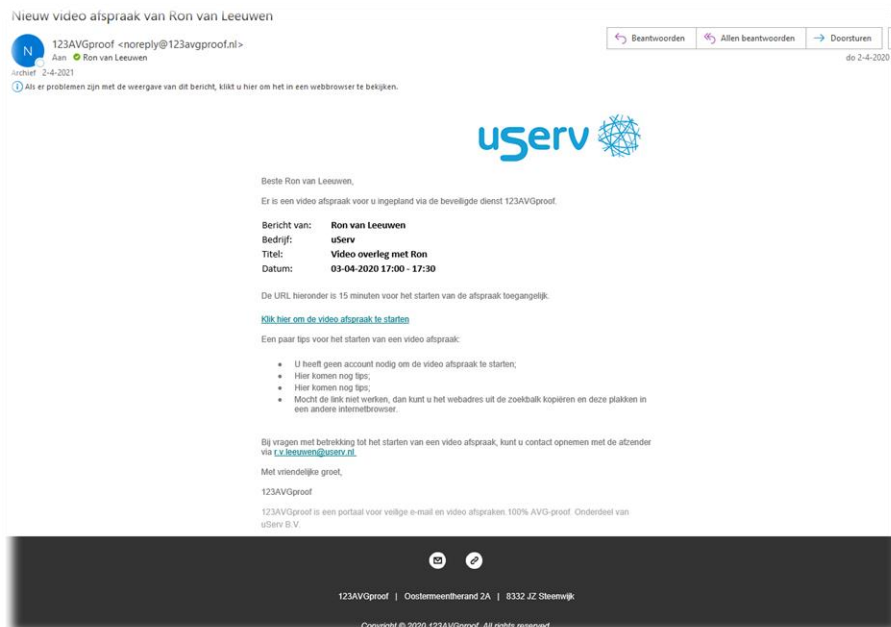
Nieuw video afspraak van Ron van Leeuwen

N

123AVGproof <noreply@123avgproof.nl>
Aan Ron van Leeuwen
Archief 2-4-2021

Beantwoorden | Allen beantwoorden | Doorsturen

do 2-4-2020

Als er problemen zijn met de weergave van dit bericht, klikt u hier om het in een webbrowser te bekijken.

userv

Beste Ron van Leeuwen,

Er is een video afspraak voor u ingepland via de beveiligde dienst 123AVGproof.

| | |
|---|---|
| Bericht van: | Ron van Leeuwen |
| Bedrijf: | uServ |
| Titel: | Video overleg met Ron |
| Datum: | 03-04-2020 17:00 - 17:30 |

De URL hieronder is 15 minuten voor het starten van de afspraak toegangelijk.

Klik hier om de video afspraak te starten

Een paar tips voor het starten van een video afspraak:

- U heeft geen account nodig om de video afspraak te starten;
- Hier komen nog tips;
- Hier komen nog tips;
- Mocht de link niet werken, dan kunt u het webadres uit de zoekbalk kopiëren en deze plakken in een andere internetbrowser.

Bij vragen met betrekking tot het starten van een video afspraak, kunt u contact opnemen met de afzender via r.v.leeuwen@userv.nl

Met vriendelijke groet,

123AVGproof

123AVGproof is een portaal voor veilige e-mail en video afspraken.100% AVG-proof. Onderdeel van uServ B.V.

123AVGproof | Oostermeentherand 2A | 8332 JZ Steenwijk

Copyright © 2020 123AVGproof. All rights reserved.